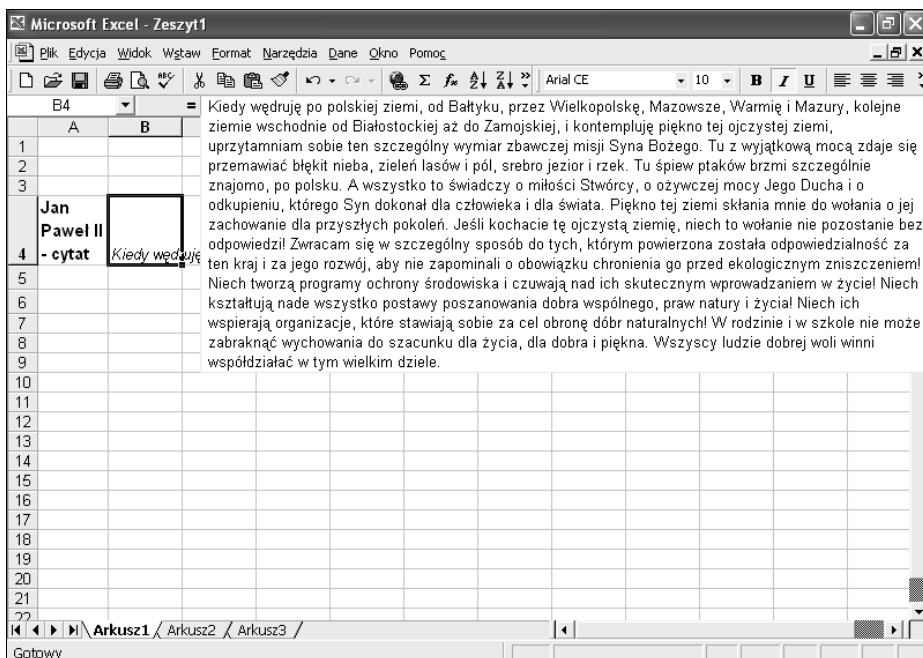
Microsoft Excel - Zeszyt1

Plik Edycja Widok Wstaw Format Narzędzia Dane Okno Pomoc

Arial CE 10 B I U

B4 =

Kiedy wędruję po polskiej ziemi, od Bałtyku, przez Wielkopolskę, Mazowsze, Warmię i Mazury, kolejne ziemie wschodnie od Białostockiej aż do Zamojskiej, i kontempluję piękno tej ojczystej ziemi, uprzytamniam sobie ten szczególny wymiar zbawczej misji Syna Bożego. Tu z wyjątkową mocą zdaje się przemawiać błękit nieba, zieleń lasów i pól, srebro jezior i rzek. Tu śpiew ptaków brzmi szczególnie znajomo, po polsku. A wszystko to świadczy o miłości Stwórcy, o ożywczej mocy Jego Ducha i o odkupieniu, którego Syn dokonał dla człowieka i dla świata. Piękno tej ziemi skłania mnie do wołania o jej zachowanie dla przyszłych pokoleń. Jeśli kochacie tę ojczystą ziemię, niech to wołanie nie pozostanie bez odpowiedzi! Zwracam się w szczególny sposób do tych, którym powierzona została odpowiedzialność za ten kraj i za jego rozwój, aby nie zapominali o obowiązku chronienia go przed ekologicznym zniszczeniem! Niech tworzą programy ochrony środowiska i czuwają nad ich skutecznym wprowadzaniem w życie! Niech kształtują nade wszystko postawy poszanowania dobra wspólnego, praw natury i życia! Niech ich wspierają organizacje, które stawiają sobie za cel obronę dóbr naturalnych! W rodzinie i w szkole nie może zabraknąć wychowania do szacunku dla życia, dla dobra i piękna. Wszyscy ludzie dobrej woli winni współdziałać w tym wielkim dziele.

| | A | B |
|---|---|---|
| 1 | | |
| 2 | | |
| 3 | | |
| 4 | Jan Paweł II - cytat | Kiedy wędruję |
| 5 | | |
| 6 | | |
| 7 | | |
| 8 | | |
| 9 | | |
| 10 | | |
| 11 | | |
| 12 | | |
| 13 | | |
| 14 | | |
| 15 | | |
| 16 | | |
| 17 | | |
| 18 | | |
| 19 | | |
| 20 | | |
| 21 | | |
| 22 | | |

Arkusz1 Arkusz2 Arkusz3

Gotowy